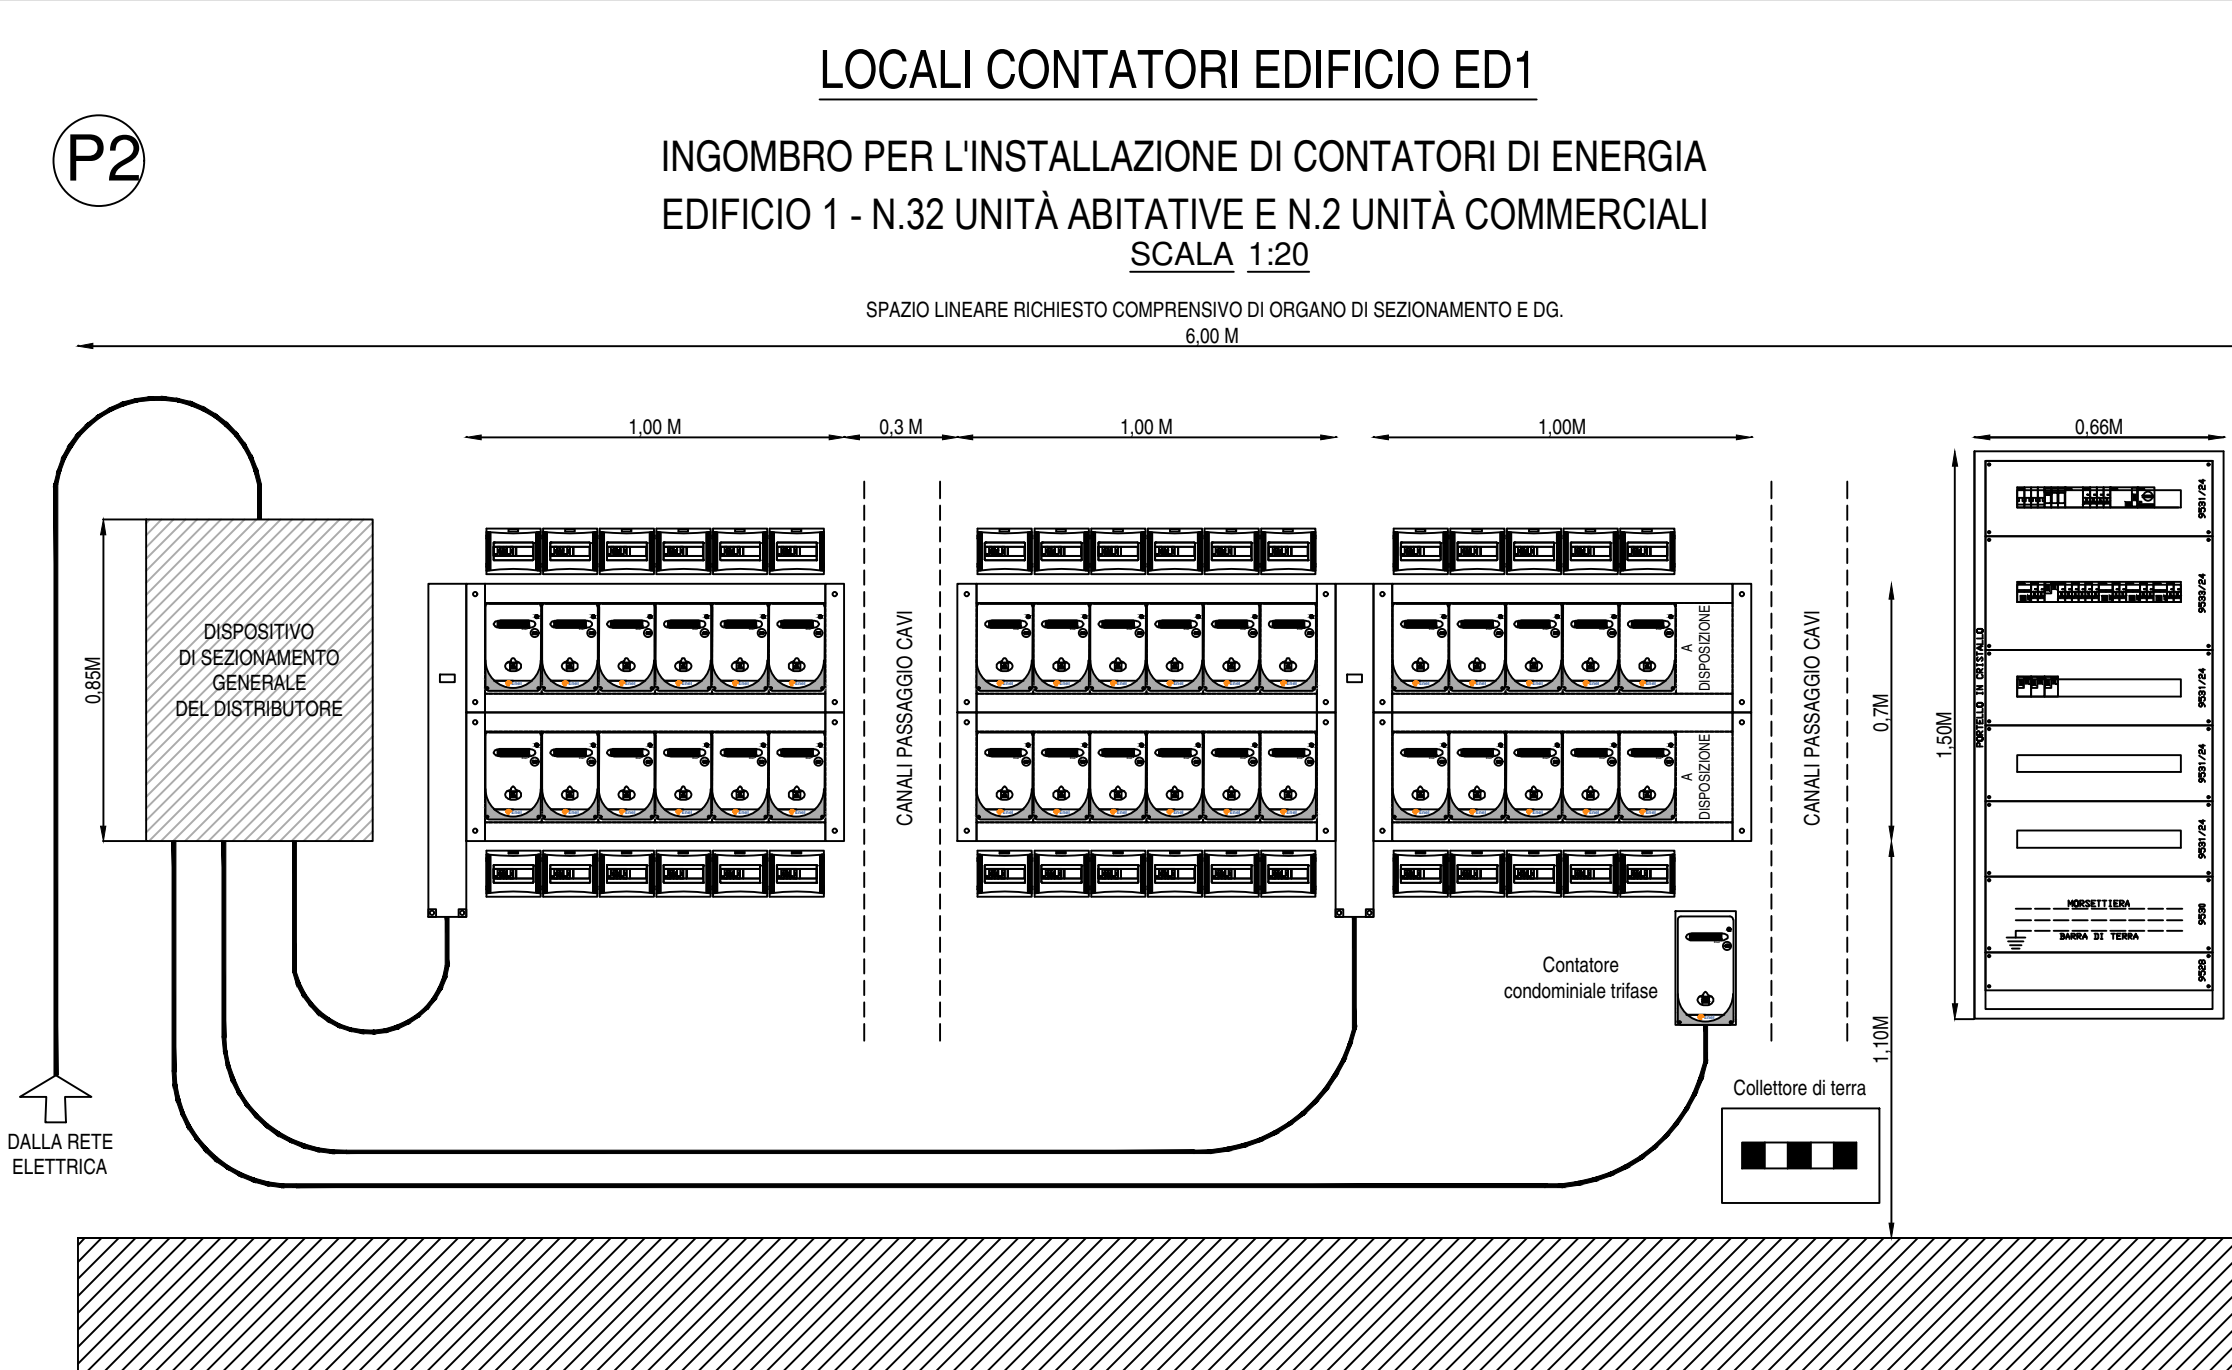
LOCALI CONTATORI EDIFICIO ED1

P2

INGOMBRO PER L'INSTALLAZIONE DI CONTATORI DI ENERGIA
EDIFICIO 1 - N.32 UNITÀ ABITATIVE E N.2 UNITÀ COMMERCIALI
SCALA 1:20

SPAZIO LINEARE RICHIESTO COMPRENSIVO DI ORGANO DI SEZIONAMENTO E DG.
6,00 M

1,00 M
0,3 M
1,00 M
1,00M
0,66M

0,85M

DISPOSITIVO
DI SEZIONAMENTO
GENERALE
DEL DISTRIBUTORE

CANALI PASSAGGIO CAVI

A DISPOSIZIONE

A DISPOSIZIONE

CANALI PASSAGGIO CAVI

0,7M

1,50M

PORTELLO IN CRISTALLO

9531/24
9533/24
9531/24
9531/24
9531/24
9530
9529

MORSETTIERA
BARRA DI TERRA

Contatore
condominiale trifase

1,10M

Collettore di terra

DALLA RETE
ELETTRICA